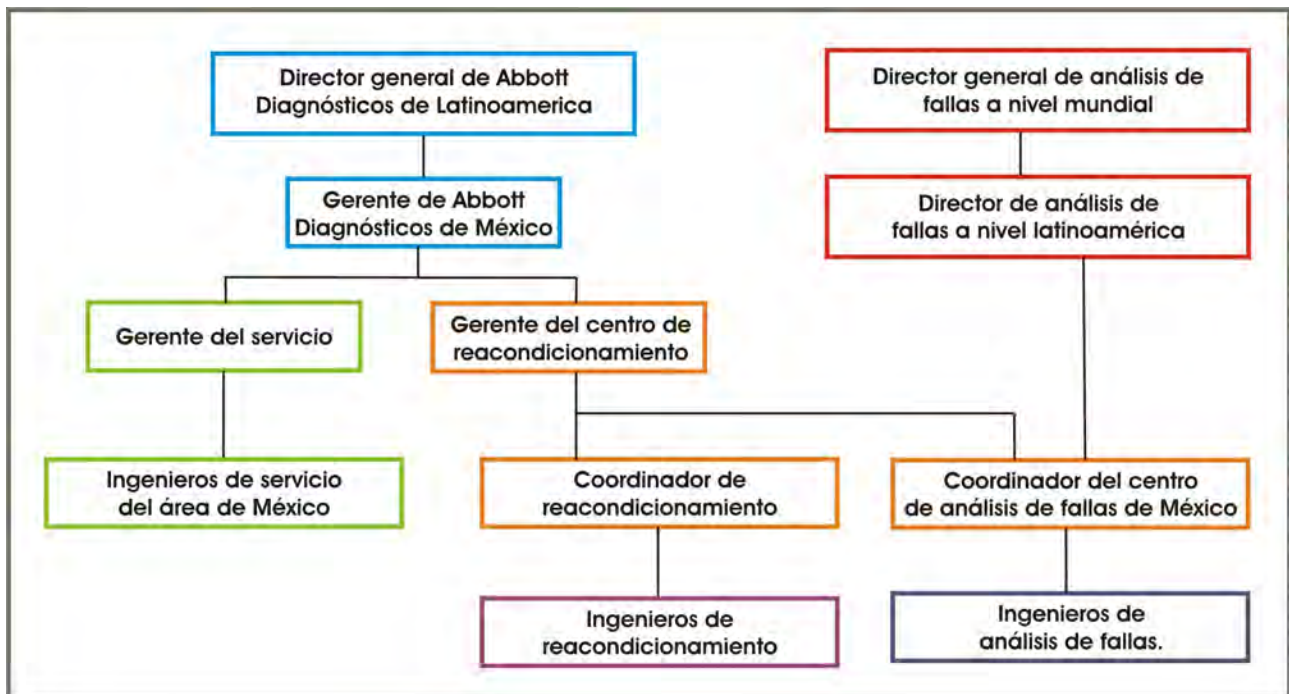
Director general de Abbott Diagnósticos de Latinoamerica

Director general de análisis de fallas a nivel mundial

Gerente de Abbott Diagnósticos de México

Director de análisis de fallas a nivel latinoamérica

Gerente del servicio

Gerente del centro de reacondicionamiento

Ingenieros de servicio del área de México

Coordinador de reacondicionamiento

Coordinador del centro de análisis de fallas de México

Ingenieros de reacondicionamiento

Ingenieros de análisis de fallas.